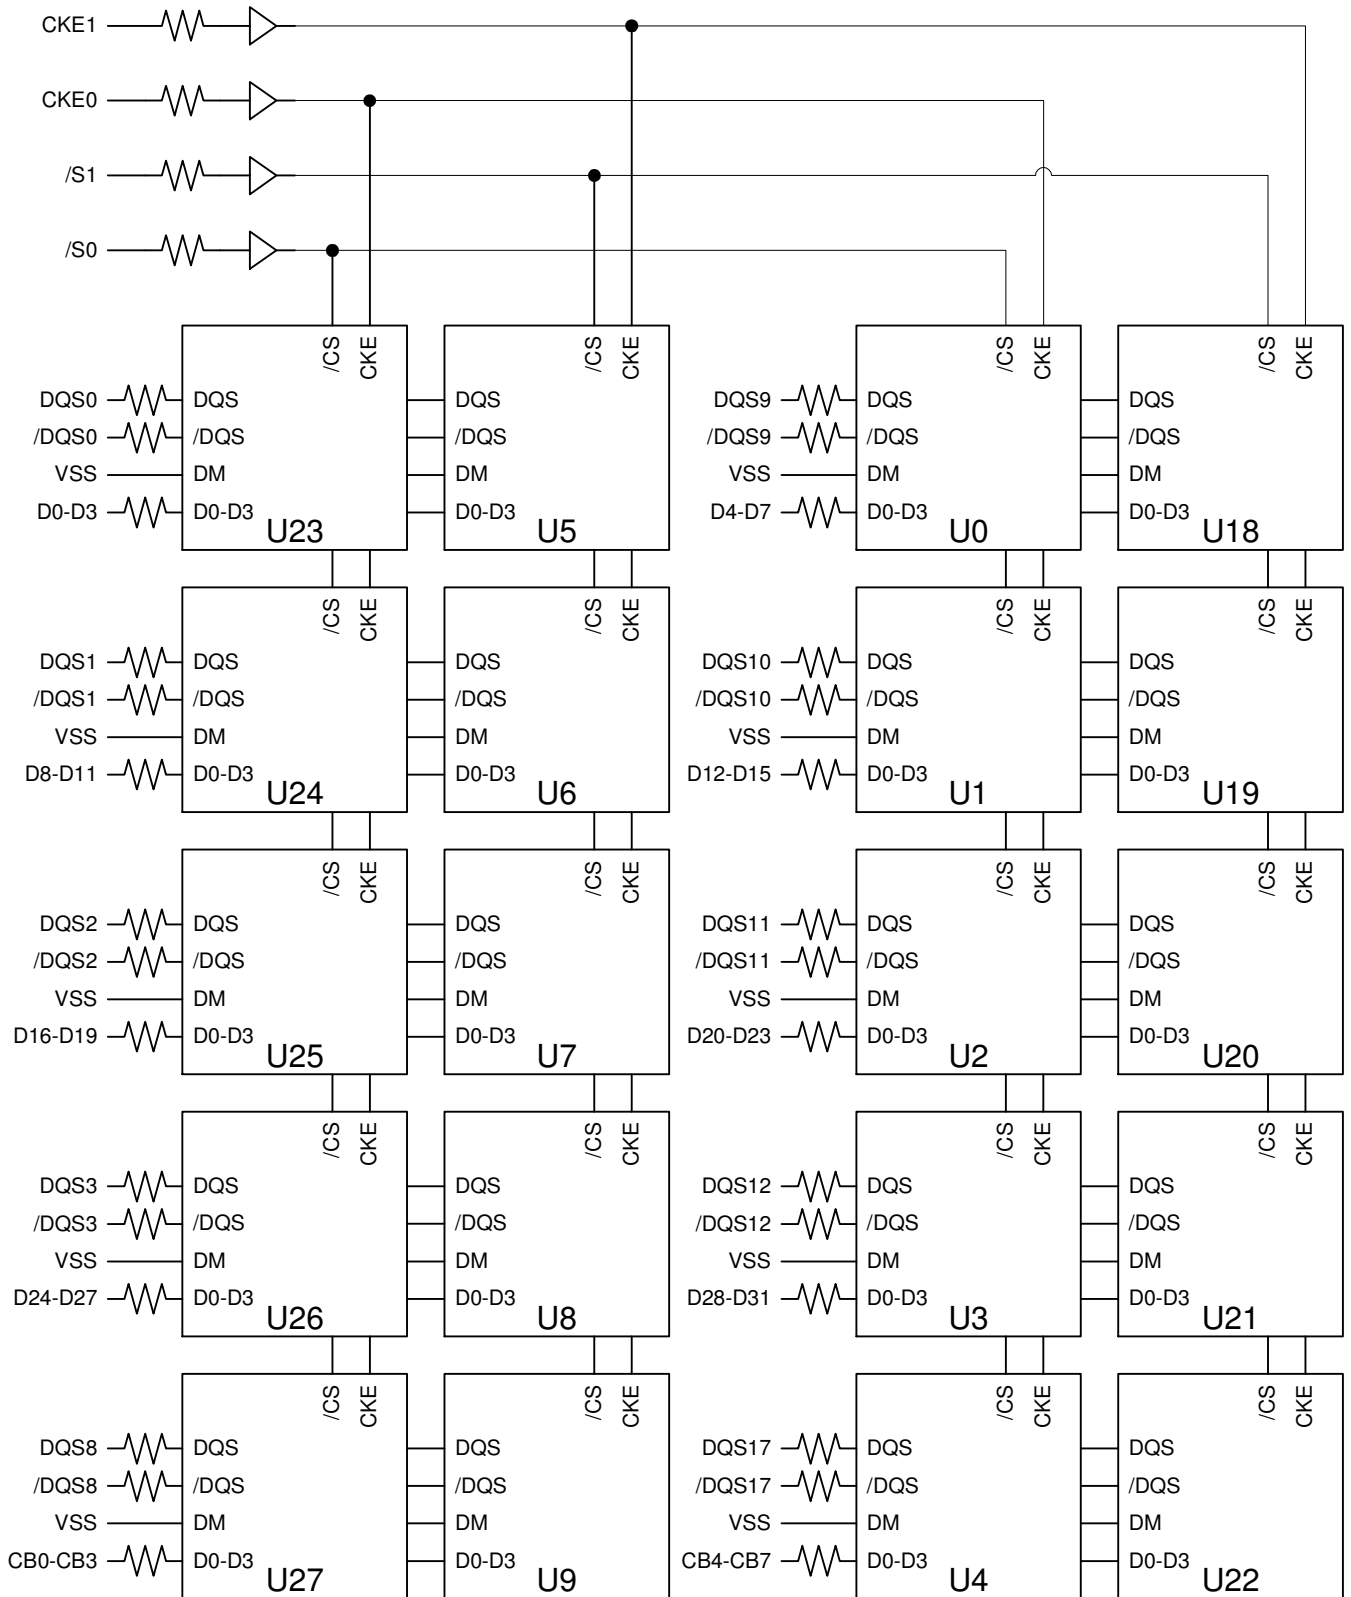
CKE1
CKE0
/S1
/S0

/CS CKE
DQS0 DQS
/DQS0 /DQS
VSS DM
D0-D3 D0-D3
U23

/CS CKE
DQS
/DQS
DM
D0-D3
U5

/CS CKE
DQS9 DQS
/DQS9 /DQS
VSS DM
D4-D7 D0-D3
U0

/CS CKE
DQS
/DQS
DM
D0-D3
U18

/CS CKE
DQS1 DQS
/DQS1 /DQS
VSS DM
D8-D11 D0-D3
U24

/CS CKE
DQS
/DQS
DM
D0-D3
U6

/CS CKE
DQS10 DQS
/DQS10 /DQS
VSS DM
D12-D15 D0-D3
U1

/CS CKE
DQS
/DQS
DM
D0-D3
U19

/CS CKE
DQS2 DQS
/DQS2 /DQS
VSS DM
D16-D19 D0-D3
U25

/CS CKE
DQS
/DQS
DM
D0-D3
U7

/CS CKE
DQS11 DQS
/DQS11 /DQS
VSS DM
D20-D23 D0-D3
U2

/CS CKE
DQS
/DQS
DM
D0-D3
U20

/CS CKE
DQS3 DQS
/DQS3 /DQS
VSS DM
D24-D27 D0-D3
U26

/CS CKE
DQS
/DQS
DM
D0-D3
U8

/CS CKE
DQS12 DQS
/DQS12 /DQS
VSS DM
D28-D31 D0-D3
U3

/CS CKE
DQS
/DQS
DM
D0-D3
U21

/CS CKE
DQS8 DQS
/DQS8 /DQS
VSS DM
CB0-CB3 D0-D3
U27

/CS CKE
DQS
/DQS
DM
D0-D3
U9

/CS CKE
DQS17 DQS
/DQS17 /DQS
VSS DM
CB4-CB7 D0-D3
U4

/CS CKE
DQS
/DQS
DM
D0-D3
U22